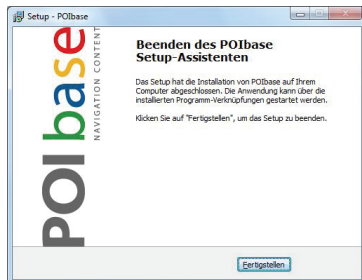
Setup - POIbase

POIbase

NAVIGATION CONTENT

Beenden des POIbase Setup-Assistenten

Das Setup hat die Installation von POIbase auf Ihrem Computer abgeschlossen. Die Anwendung kann über die installierten Programm-Verknüpfungen gestartet werden.

Klicken Sie auf "Fertigstellen", um das Setup zu beenden.

Fertigstellen